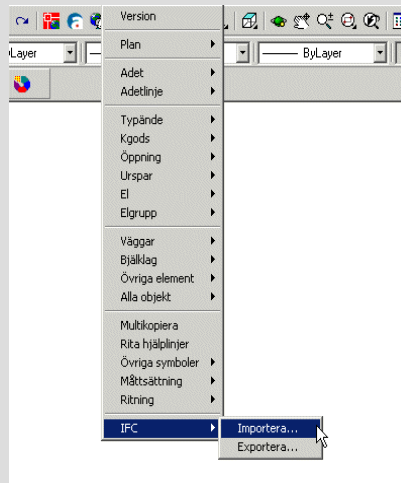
yLayer

ByLayer

Version

Plan

Adet
Adetlinje

Typände
Kgods
Öppning
Urspar
El
Elgrupp

Väggar
Bjälklag
Övriga element
Alla objekt

Multikopiera
Rita hjälplinjer
Övriga symboler
Måttsättning
Ritning

IFC

Importera...
Exportera...